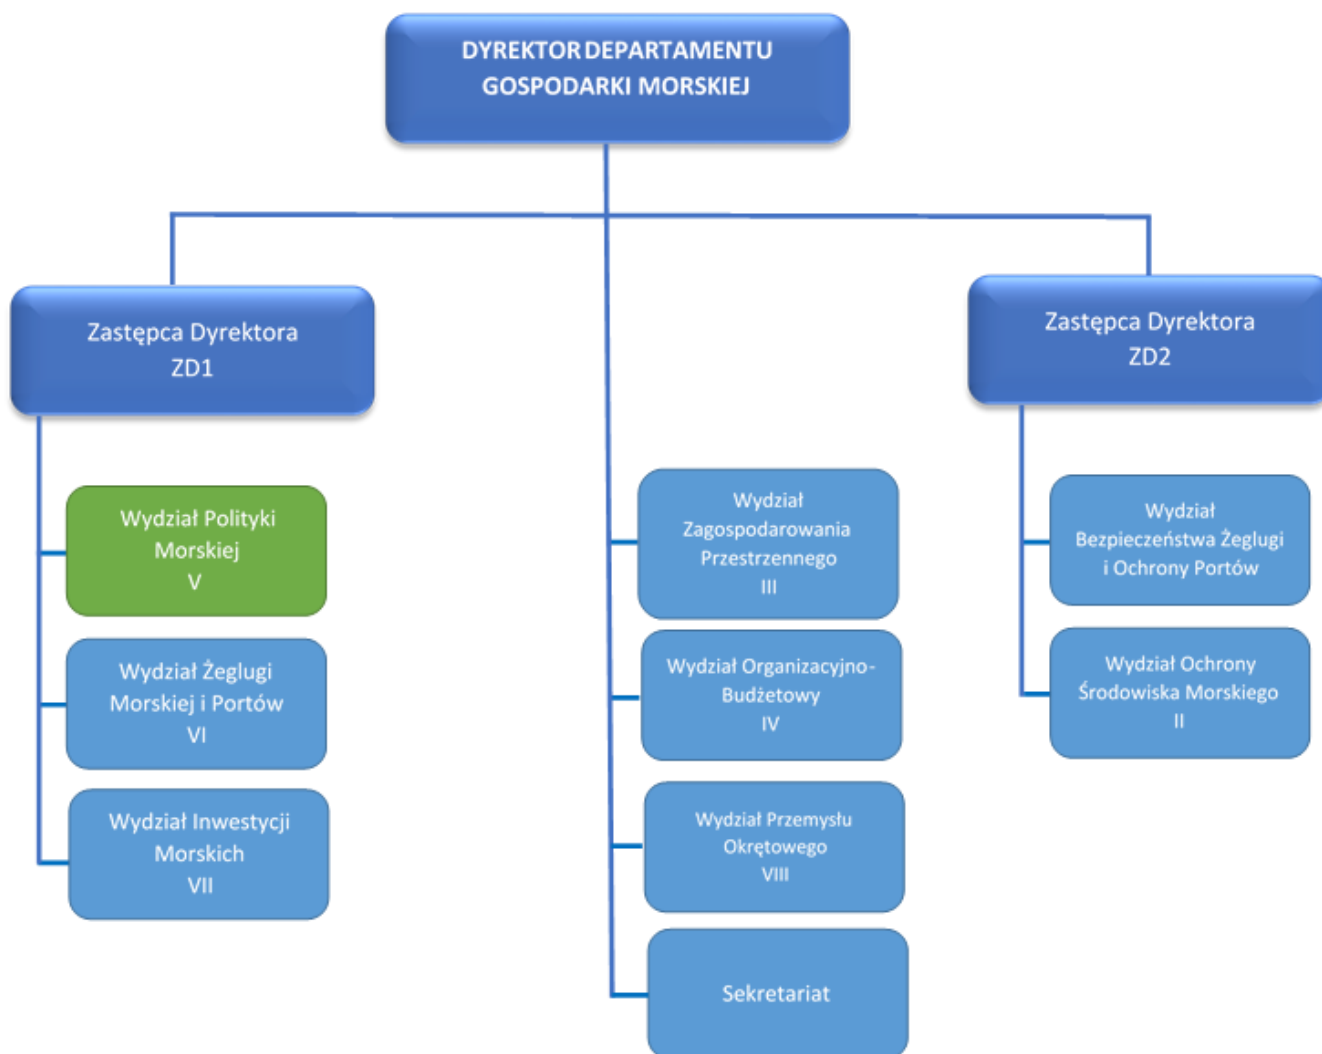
DYREKTOR DEPARTAMENTU GOSPODARKI MORSKIEJ

Zastępca Dyrektora ZD1

Zastępca Dyrektora ZD2

Wydział Polityki Morskiej V

Wydział Żeglugi Morskiej i Portów VI

Wydział Inwestycji Morskich VII

Wydział Zagospodarowania Przestrzennego III

Wydział Organizacyjno-Budżetowy IV

Wydział Przemysłu Okrętowego VIII

Sekretariat

Wydział Bezpieczeństwa Żeglugi i Ochrony Portów

Wydział Ochrony Środowiska Morskiego II